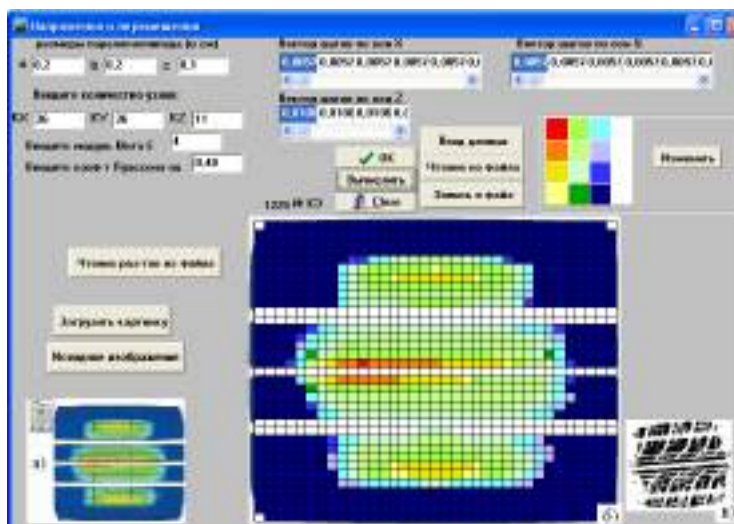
Напряжения и перемещения

Размеры параллелепипеда (в см)

a 0,2 b 0,2 c 0,1

Вектор шагов по оси X

0,0057 0,0057 0,0057 0,0057 0,0057 0,0

Вектор шагов по оси Y

0,0057 0,0057 0,0057 0,0057 0,0

Вектор шагов по оси Z

0,0100 0,0100 0,0100 0,0

Введите количество узлов

KX 36 KY 36 KZ 11

Введите модуль Юнга E 1

Введите коэфт Пуассона nu 0,49

OK

Вычислить

Close

Ввод данных

Чтение из файла

Запись в файл

Изменить

Чтение растра из файла

Загрузить картинку

Исходное изображение

a)

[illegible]

б)